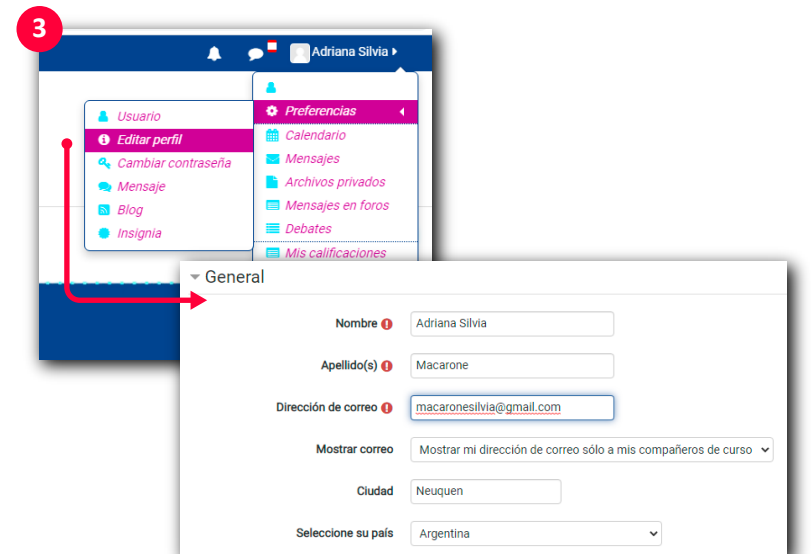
3

Adriana Silvia

Preferencias
Calendario
Mensajes
Archivos privados
Mensajes en foros
Debates
Mis calificaciones

Usuario
Editar perfil
Cambiar contraseña
Mensaje
Blog
Insignia

General

Nombre
Adriana Silvia

Apellido(s)
Macarone

Dirección de correo
macaronesilvia@gmail.com

Mostrar correo
Mostrar mi dirección de correo sólo a mis compañeros de curso

Ciudad
Neuquen

Seleccione su país
Argentina